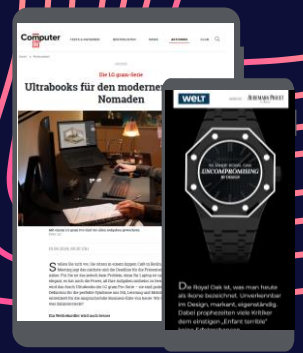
Computer
TESTS & RATGEBER
BESTENLISTEN
NEWS
AKTIONEN
CLUB

Die LG gram-Serie
Ultrabooks für den modernen Nomaden

WELT
AUDEMARS PIGUET

UNCOMPROMISING

Die Royal Oak ist, was man heute als Ikone bezeichnet. Unverkennbar im Design, markant, eigenständig. Dabei prophezeiten viele Kritiker dem einstigen „Enfant terrible"